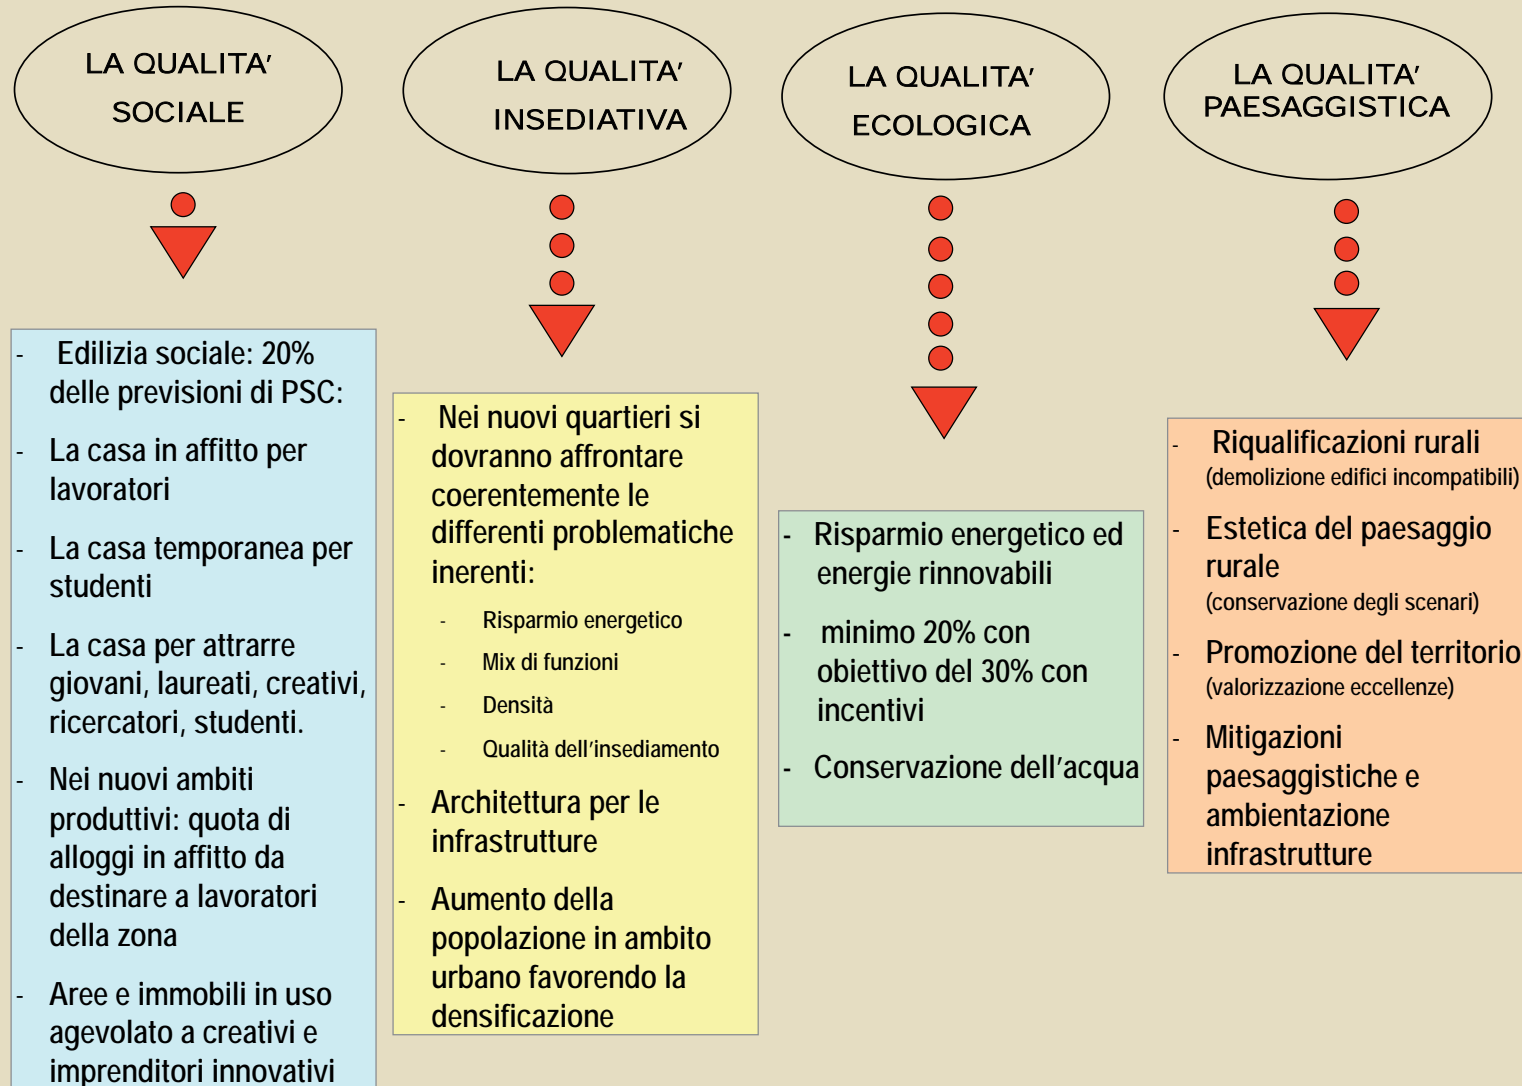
LA QUALITA' SOCIALE

- Edilizia sociale: 20% delle previsioni di PSC:
- La casa in affitto per lavoratori
- La casa temporanea per studenti
- La casa per attrarre giovani, laureati, creativi, ricercatori, studenti.
- Nei nuovi ambiti produttivi: quota di alloggi in affitto da destinare a lavoratori della zona
- Aree e immobili in uso agevolato a creativi e imprenditori innovativi

LA QUALITA' INSEDIATIVA

- Nei nuovi quartieri si dovranno affrontare coerentemente le differenti problematiche inerenti:
  - Risparmio energetico
  - Mix di funzioni
  - Densità
  - Qualità dell'insediamento
- Architettura per le infrastrutture
- Aumento della popolazione in ambito urbano favorendo la densificazione

LA QUALITA' ECOLOGICA

- Risparmio energetico ed energie rinnovabili
- minimo 20% con obiettivo del 30% con incentivi
- Conservazione dell'acqua

LA QUALITA' PAESAGGISTICA

- Riqualificazioni rurali (demolizione edifici incompatibili)
- Estetica del paesaggio rurale (conservazione degli scenari)
- Promozione del territorio (valorizzazione eccellenze)
- Mitigazioni paesaggistiche e ambientazione infrastrutture